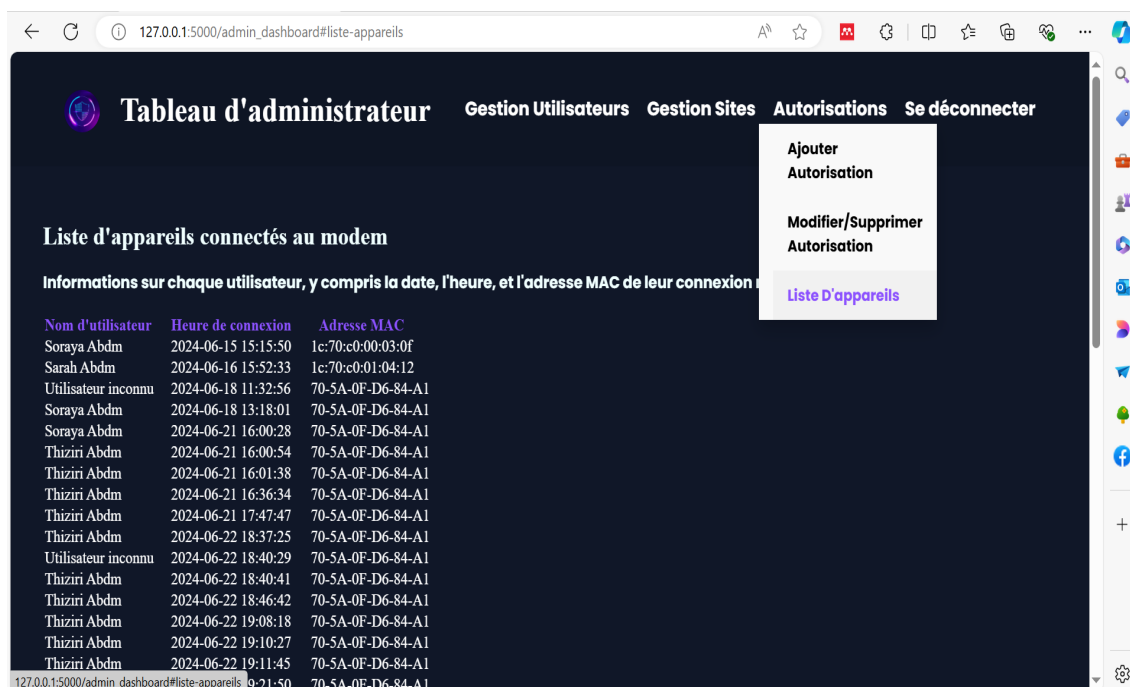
127.0.0.1:5000/admin_dashboard#liste-appareils

Tableau d'administrateur

Gestion Utilisateurs Gestion Sites Autorisations Se déconnecter

Ajouter Autorisation

Modifier/Supprimer Autorisation

Liste D'appareils

Liste d'appareils connectés au modem

Informations sur chaque utilisateur, y compris la date, l'heure, et l'adresse MAC de leur connexion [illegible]

| Nom d'utilisateur | Heure de connexion | Adresse MAC |
|---|---|---|
| Soraya Abdm | 2024-06-15 15:15:50 | 1c:70:c0:00:03:0f |
| Sarah Abdm | 2024-06-16 15:52:33 | 1c:70:c0:01:04:12 |
| Utilisateur inconnu | 2024-06-18 11:32:56 | 70-5A-0F-D6-84-A1 |
| Soraya Abdm | 2024-06-18 13:18:01 | 70-5A-0F-D6-84-A1 |
| Soraya Abdm | 2024-06-21 16:00:28 | 70-5A-0F-D6-84-A1 |
| Thiziri Abdm | 2024-06-21 16:00:54 | 70-5A-0F-D6-84-A1 |
| Thiziri Abdm | 2024-06-21 16:01:38 | 70-5A-0F-D6-84-A1 |
| Thiziri Abdm | 2024-06-21 16:36:34 | 70-5A-0F-D6-84-A1 |
| Thiziri Abdm | 2024-06-21 17:47:47 | 70-5A-0F-D6-84-A1 |
| Thiziri Abdm | 2024-06-22 18:37:25 | 70-5A-0F-D6-84-A1 |
| Utilisateur inconnu | 2024-06-22 18:40:29 | 70-5A-0F-D6-84-A1 |
| Thiziri Abdm | 2024-06-22 18:40:41 | 70-5A-0F-D6-84-A1 |
| Thiziri Abdm | 2024-06-22 18:46:42 | 70-5A-0F-D6-84-A1 |
| Thiziri Abdm | 2024-06-22 19:08:18 | 70-5A-0F-D6-84-A1 |
| Thiziri Abdm | 2024-06-22 19:10:27 | 70-5A-0F-D6-84-A1 |
| Thiziri Abdm | 2024-06-22 19:11:45 | 70-5A-0F-D6-84-A1 |
| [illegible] | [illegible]9:21:50 | 70-5A-0F-D6-84-A1 |

127.0.0.1:5000/admin_dashboard#liste-appareils